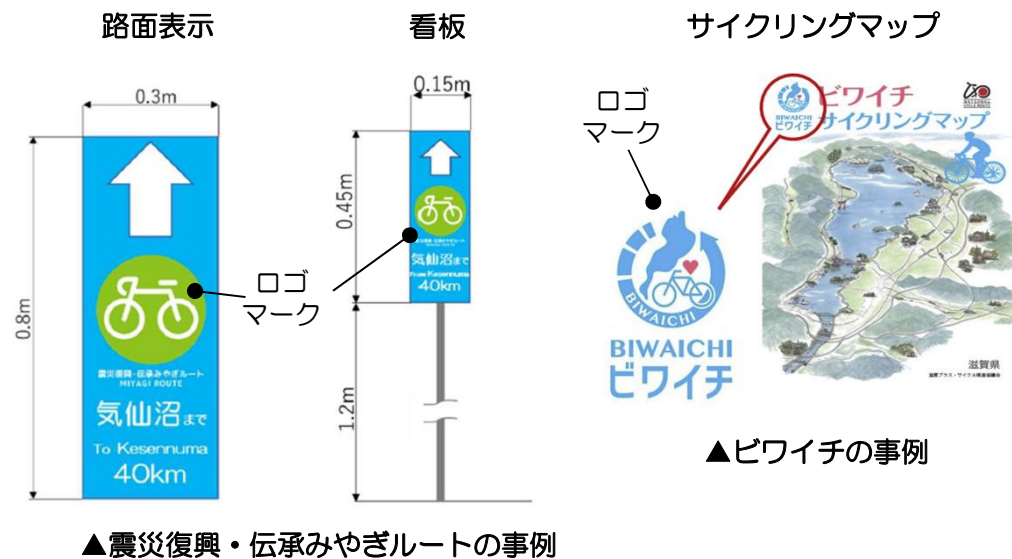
路面表示

0.3m

0.8m

震災復興・伝承みやぎルート
MIYAGI ROUTE

気仙沼まで

To Kesennuma
40km

看板

0.15m

0.45m

気仙沼まで
From Kesennuma
40km

1.2m

ロゴ
マーク

サイクリングマップ

ロゴ
マーク

BIWAICHI
ビワイチ

ビワイチ
サイクリングマップ

BIWAICHI
ビワイチ

滋賀県

▲ビワイチの事例

▲震災復興・伝承みやぎルートの事例